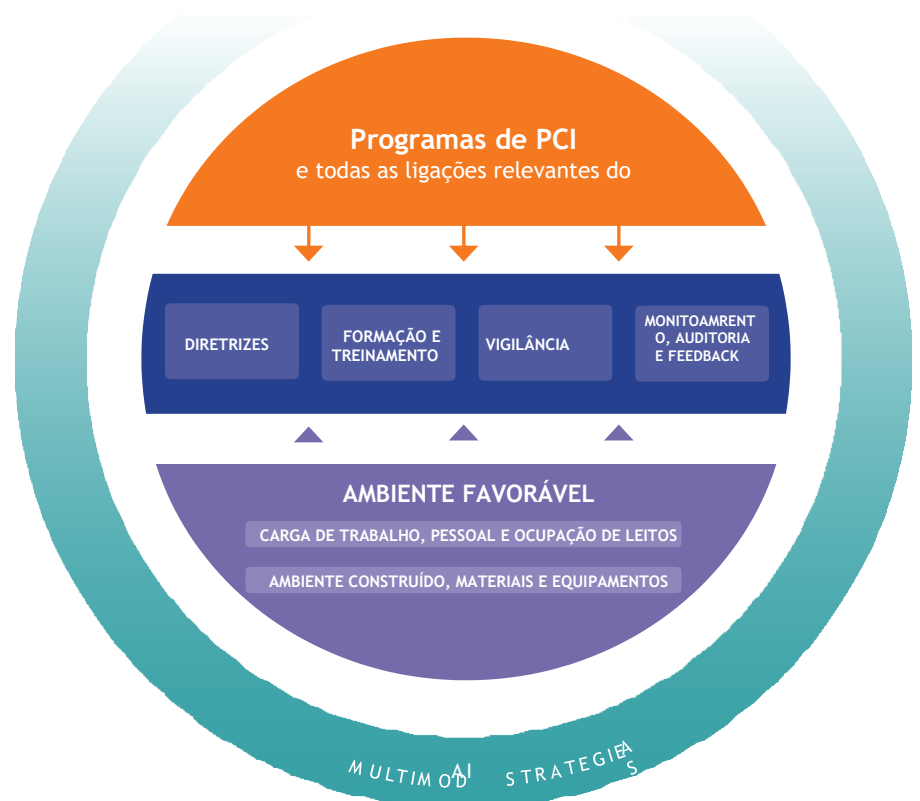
Programas de PCI
e todas as ligações relevantes do

DIRETRIZES

FORMAÇÃO E TREINAMENTO

VIGILÂNCIA

MONITOAMRENTO, AUDITORIA E FEEDBACK

AMBIENTE FAVORÁVEL

CARGA DE TRABALHO, PESSOAL E OCUPAÇÃO DE LEITOS

AMBIENTE CONSTRUÍDO, MATERIAIS E EQUIPAMENTOS

MULTIMODAL STRATEGIES